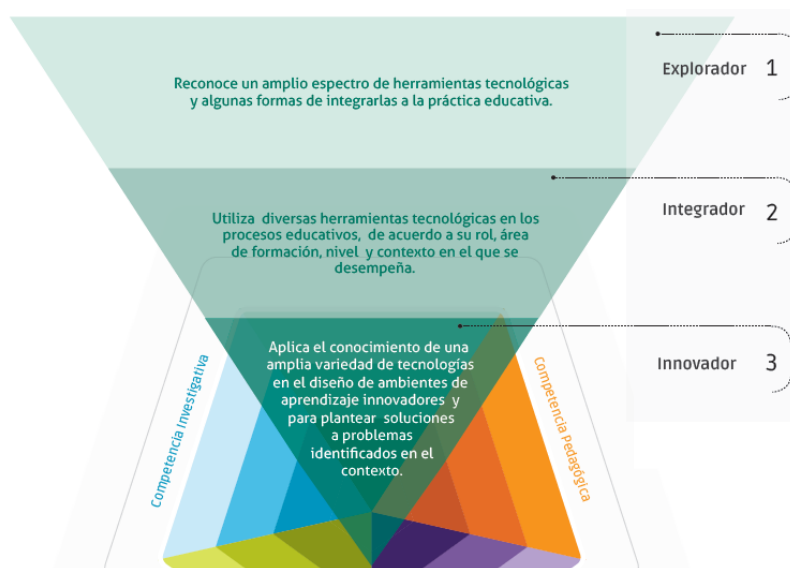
Reconoce un amplio espectro de herramientas tecnológicas y algunas formas de integrarlas a la práctica educativa.

Explorador 1

Utiliza diversas herramientas tecnológicas en los procesos educativos, de acuerdo a su rol, área de formación, nivel y contexto en el que se desempeña.

Integrador 2

Aplica el conocimiento de una amplia variedad de tecnologías en el diseño de ambientes de aprendizaje innovadores y para plantear soluciones a problemas identificados en el contexto.

Innovador 3

Competencia Investigativa

Competencia Pedagógica